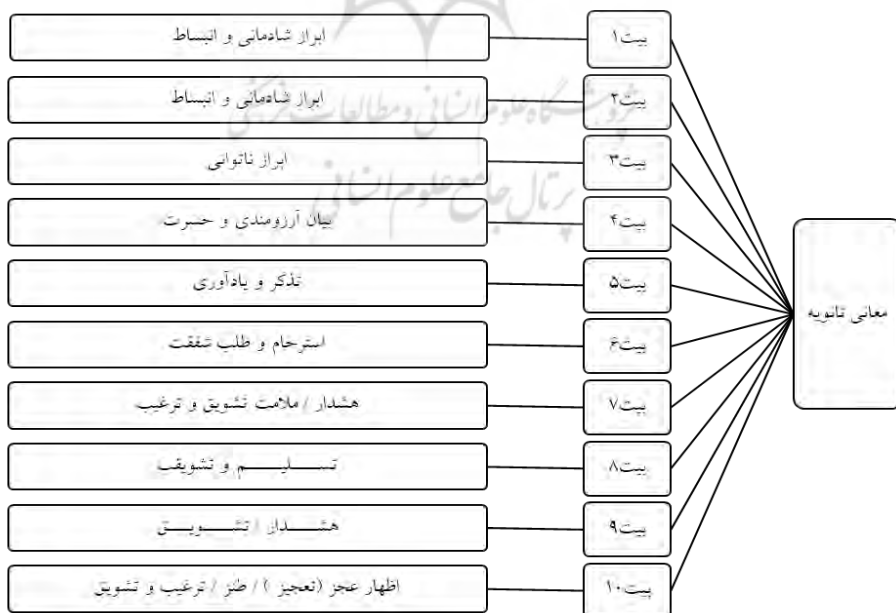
معانی ثانویه

بیت۱
ابراز شادمانی و انبساط

بیت۲
ابراز شادمانی و انبساط

بیت۳
ابراز ناتوانی

بیت۴
بیان آرزومندی و حسرت

بیت۵
تذکر و یادآوری

بیت۶
استرحام و طلب شفقت

بیت۷
هشدار / ملامت تشویق و ترغیب

بیت۸
تسلیم و تشویق

بیت۹
هشدار تشویق

بیت۱۰
اظهار عجز (تعجیز ) / طنز / ترغیب و تشویق

پژوهشگاه علوم انسانی و مطالعات فرهنگی
پرتال جامع علوم انسانی